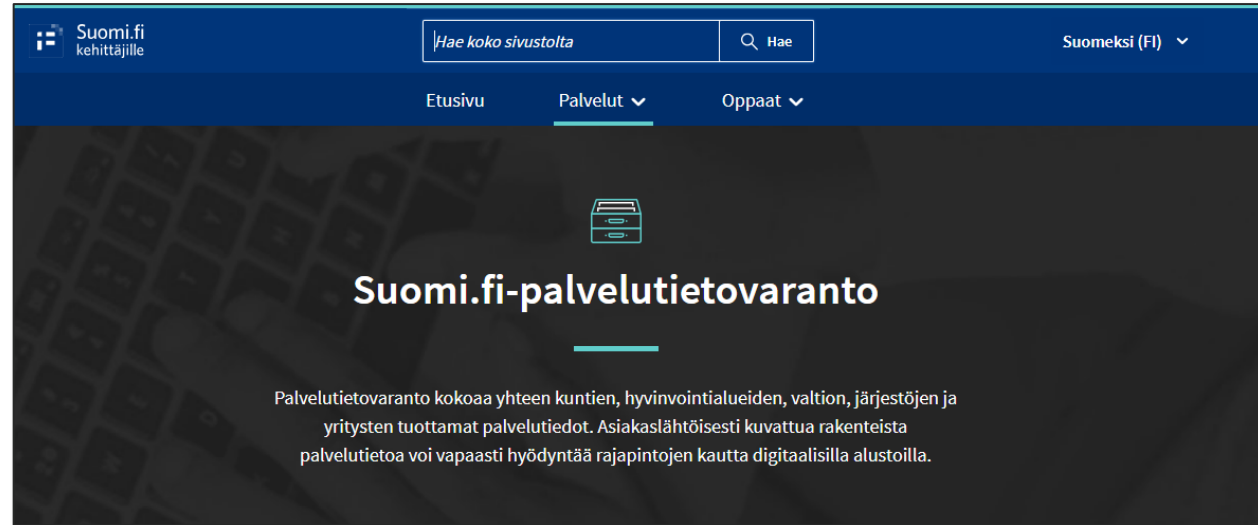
Suomi.fi kehittäjille

Hae koko sivustolta

Hae

Suomeksi (FI)

Etusivu

Palvelut

Oppaat

Suomi.fi-palvelutietovaranto

Palvelutietovaranto kokoaa yhteen kuntien, hyvinvointialueiden, valtion, järjestöjen ja yritysten tuottamat palvelutiedot. Asiakaslähtöisesti kuvattua rakenteista palvelutietoa voi vapaasti hyödyntää rajapintojen kautta digitaalisilla alustoilla.